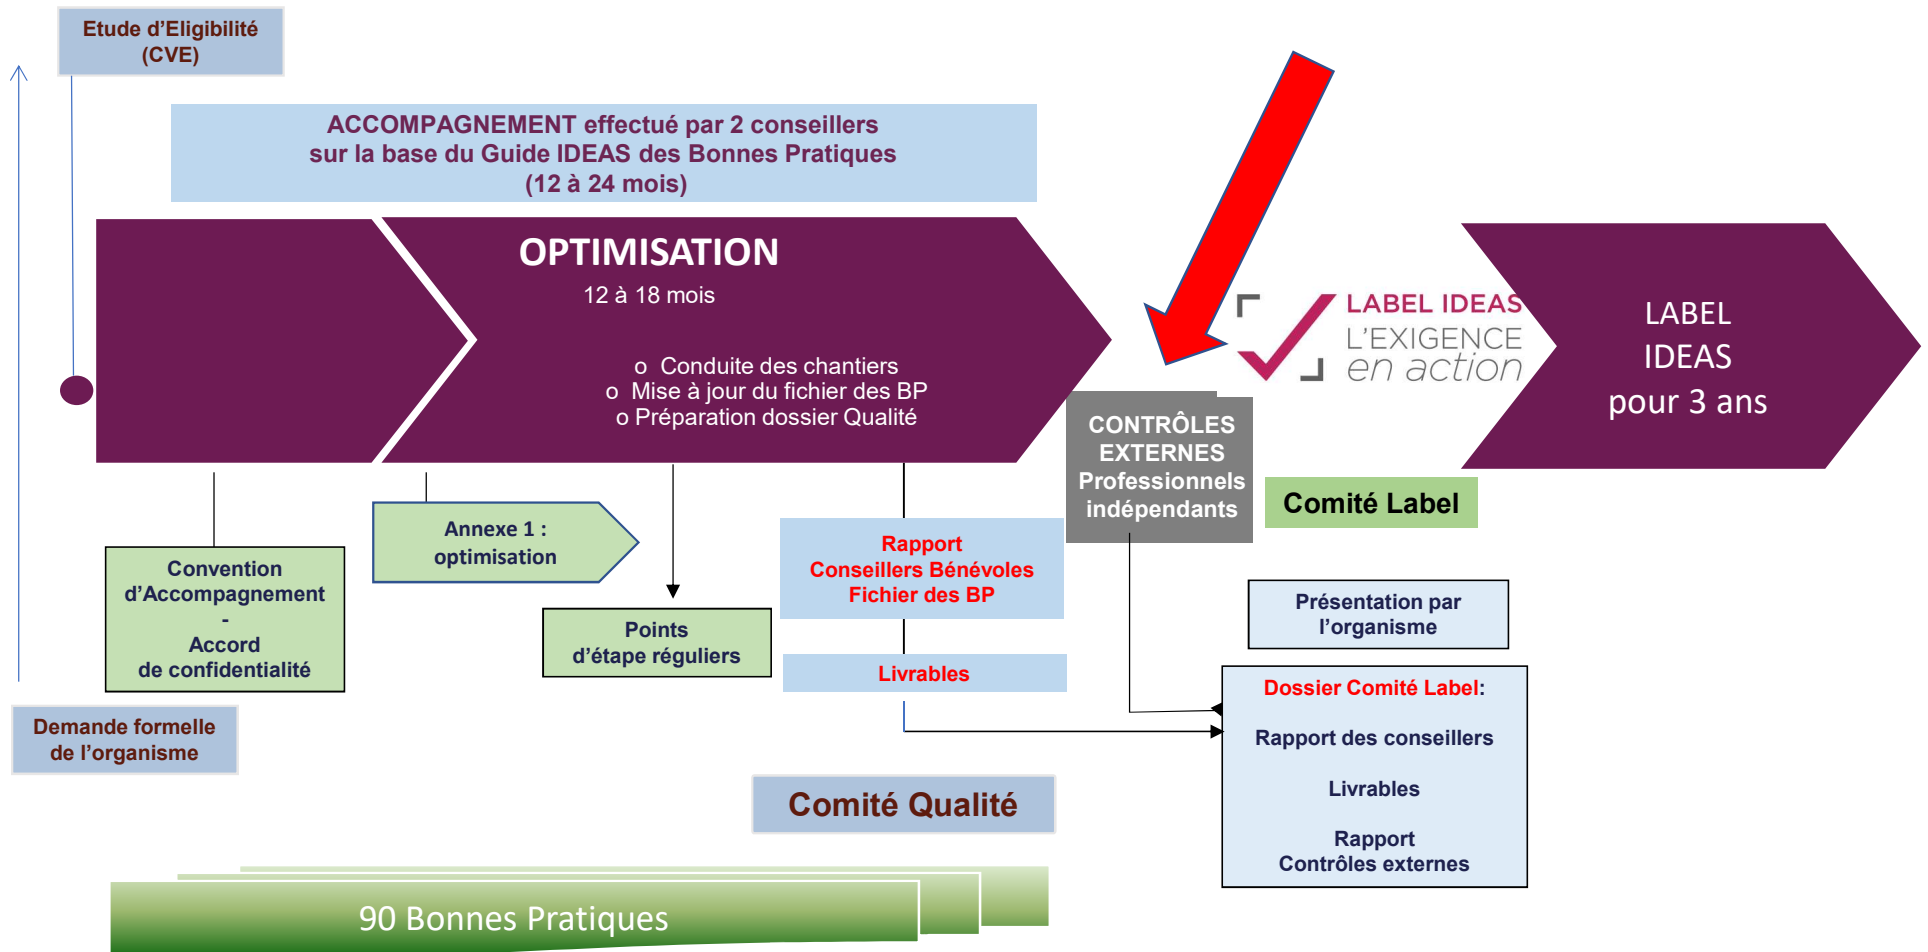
Etude d’Eligibilité (CVE)

ACCOMPAGNEMENT effectué par 2 conseillers sur la base du Guide IDEAS des Bonnes Pratiques (12 à 24 mois)

OPTIMISATION

12 à 18 mois

o Conduite des chantiers
o Mise à jour du fichier des BP
o Préparation dossier Qualité

LABEL IDEAS
L’EXIGENCE
en action

LABEL IDEAS pour 3 ans

CONTRÔLES EXTERNES Professionnels indépendants

Comité Label

Convention d’Accompagnement - Accord de confidentialité

Annexe 1 : optimisation

Points d’étape réguliers

Rapport Conseillers Bénévoles Fichier des BP

Livrables

Présentation par l’organisme

Dossier Comité Label:

Rapport des conseillers

Livrables

Rapport Contrôles externes

Demande formelle de l’organisme

Comité Qualité

90 Bonnes Pratiques